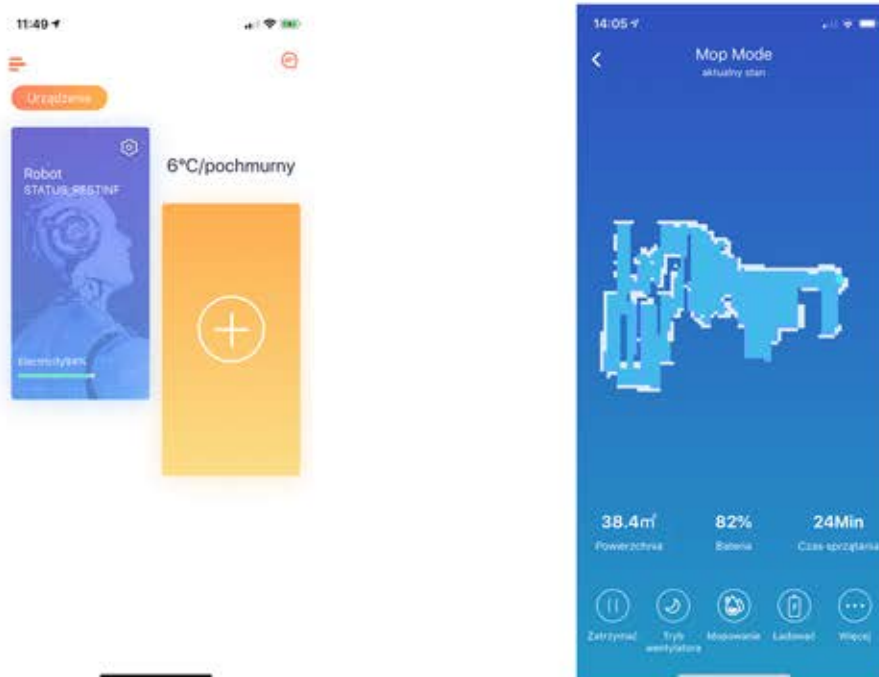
11:49

Urządzenia

Robot
STATUS_RESTINF

Electricity84%

6°C/pochmurny

14:05

Mop Mode
aktualny stan

38.4㎡
Powierzchnia

82%
Bateria

24Min
Czas sprzątania

Zatrzymać

Tryb wentylatora

Mopowanie

Ładować

Więcej